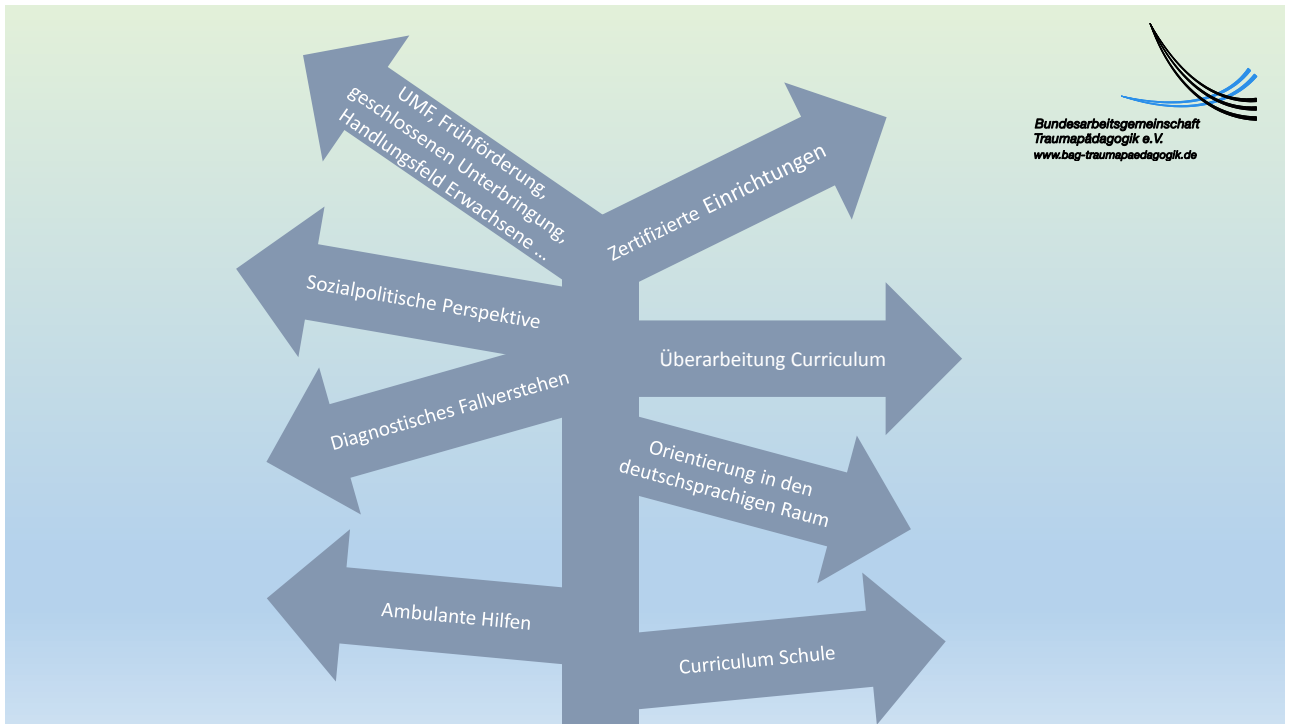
UMF, Frühförderung, geschlossenen Unterbringung, Handlungsfeld Erwachsene …

Zertifizierte Einrichtungen

Bundesarbeitsgemeinschaft Traumapädagogik e.V.
www.bag-traumapaedagogik.de

Sozialpolitische Perspektive

Überarbeitung Curriculum

Diagnostisches Fallverstehen

Orientierung in den deutschsprachigen Raum

Ambulante Hilfen

Curriculum Schule